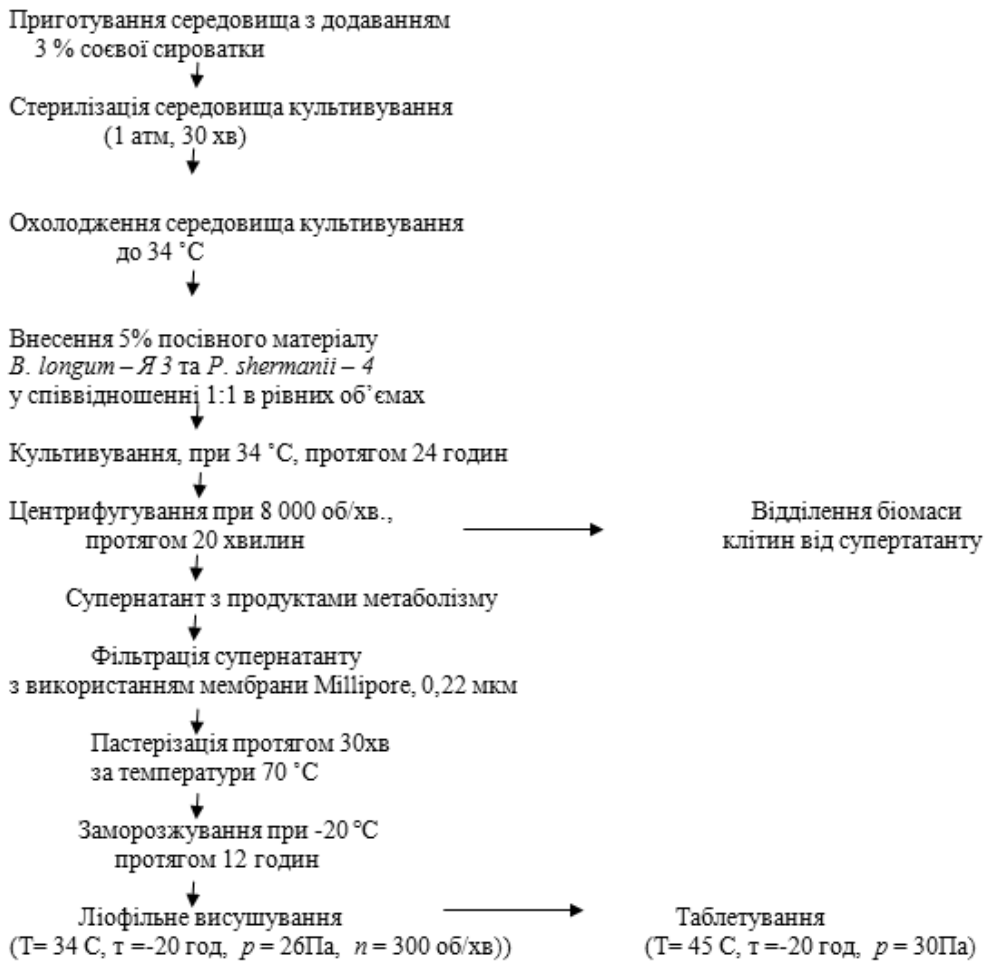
Приготування середовища з додаванням 3 % соєвої сироватки

Стерилізація середовища культивування (1 атм, 30 хв)

Охолодження середовища культивування до 34 °С

Внесення 5% посівного матеріалу *B. longum – Я 3* та *P. shermanii – 4* у співвідношенні 1:1 в рівних об'ємах

Культивування, при 34 °С, протягом 24 годин

Центрифугування при 8 000 об/хв., протягом 20 хвилин

Відділення біомаси клітин від супертатанту

Супернатант з продуктами метаболізму

Фільтрація супернатанту з використанням мембрани Millipore, 0,22 мкм

Пастерізація протягом 30хв за температури 70 °С

Заморозжування при -20 °С протягом 12 годин

Ліофільне висушування (Т= 34 С, τ =-20 год, $p$ = 26Па, $n$ = 300 об/хв))

Таблетування (Т= 45 С, τ =-20 год, $p$ = 30Па)